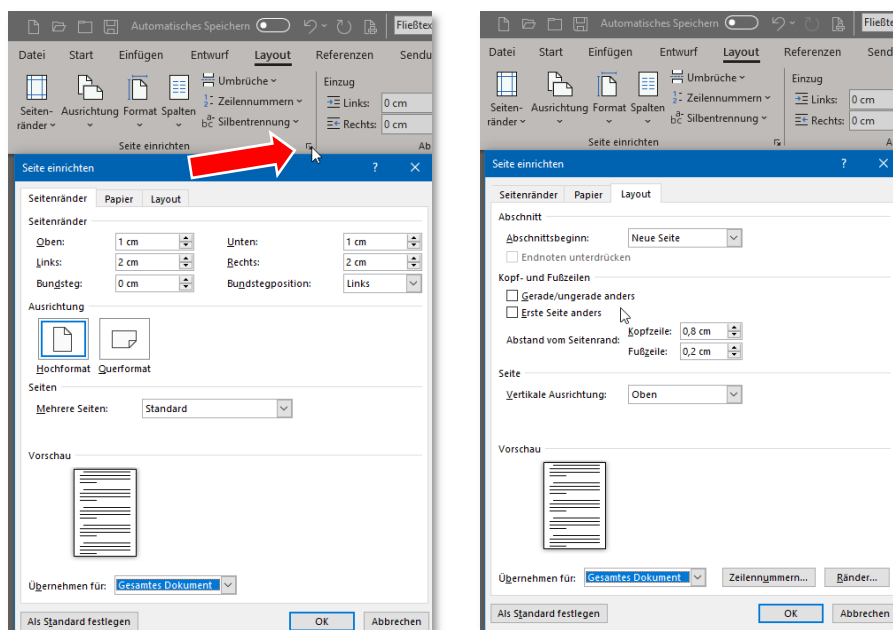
Automatisches Speichern
Fließtex

Datei Start Einfügen Entwurf Layout Referenzen Sendu

Seitenränder Ausrichtung Format Spalten
Umbrüche
Zeilennummern
Silbentrennung
Seite einrichten

Einzug
Links: 0 cm
Rechts: 0 cm
Ab

Seite einrichten ? ✕

Seitenränder Papier Layout

Seitenränder
Oben: 1 cm
Unten: 1 cm
Links: 2 cm
Rechts: 2 cm
Bundsteg: 0 cm
Bundstegposition: Links

Ausrichtung
Hochformat Querformat

Seiten
Mehrere Seiten: Standard

Vorschau

Übernehmen für: Gesamtes Dokument

Als Standard festlegen OK Abbrechen

Automatisches Speichern
Fließte

Datei Start Einfügen Entwurf Layout Referenzen Send

Seitenränder Ausrichtung Format Spalten
Umbrüche
Zeilennummern
Silbentrennung
Seite einrichten

Einzug
Links: 0 cm
Rechts: 0 cm

Seite einrichten ? ✕

Seitenränder Papier Layout

Abschnitt
Abschnittsbeginn: Neue Seite
Endnoten unterdrücken

Kopf- und Fußzeilen
Gerade/ungerade anders
Erste Seite anders
Abstand vom Seitenrand: Kopfzeile: 0,8 cm
Fußzeile: 0,2 cm

Seite
Vertikale Ausrichtung: Oben

Vorschau

Übernehmen für: Gesamtes Dokument
Zeilennummern... Ränder...

Als Standard festlegen OK Abbrechen